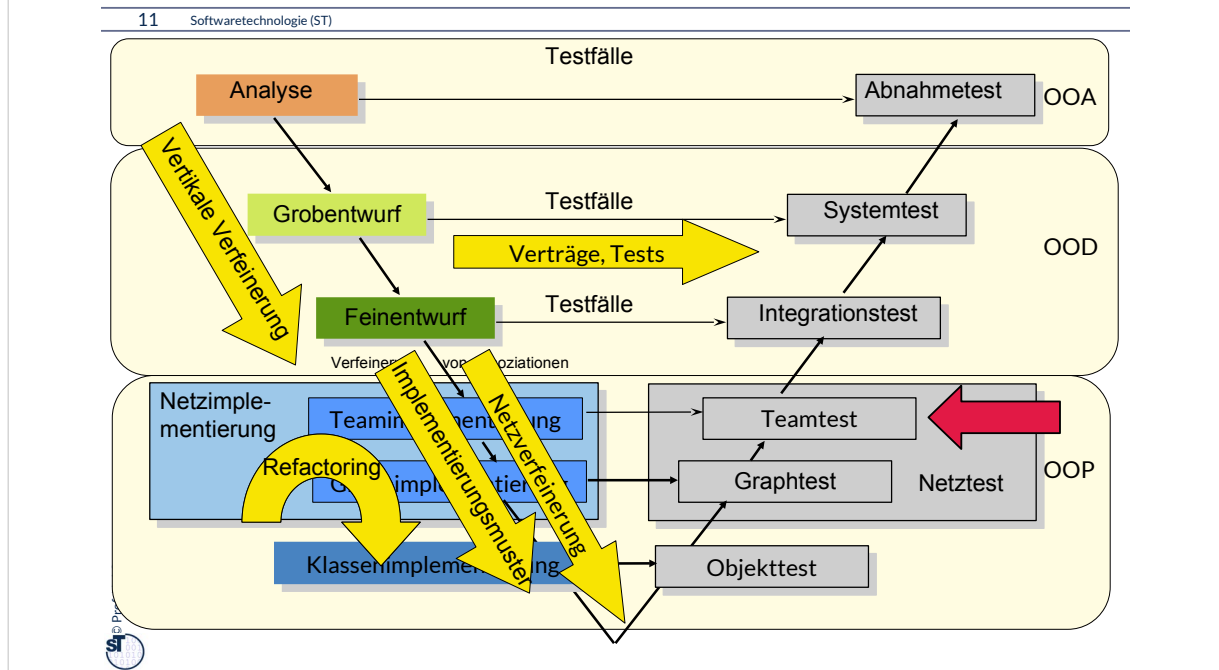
11 Softwaretechnologie (ST)

Testfälle

Analyse

Abnahmetest

OOA

Vertikale Verfeinerung

Grobentwurf

Testfälle

Systemtest

Verträge, Tests

OOD

Feinentwurf

Testfälle

Integrationstest

Verfeiner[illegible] von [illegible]oziationen

Netzimplementierung

Teamim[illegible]ent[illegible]ung

Implementierungsmuster

Netzverfeinerung

Teamtest

Refactoring

G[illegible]imple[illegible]tier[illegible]g

Graphtest

Netztest

OOP

Klassenimplem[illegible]ung

Objekttest

© Pr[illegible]

ST